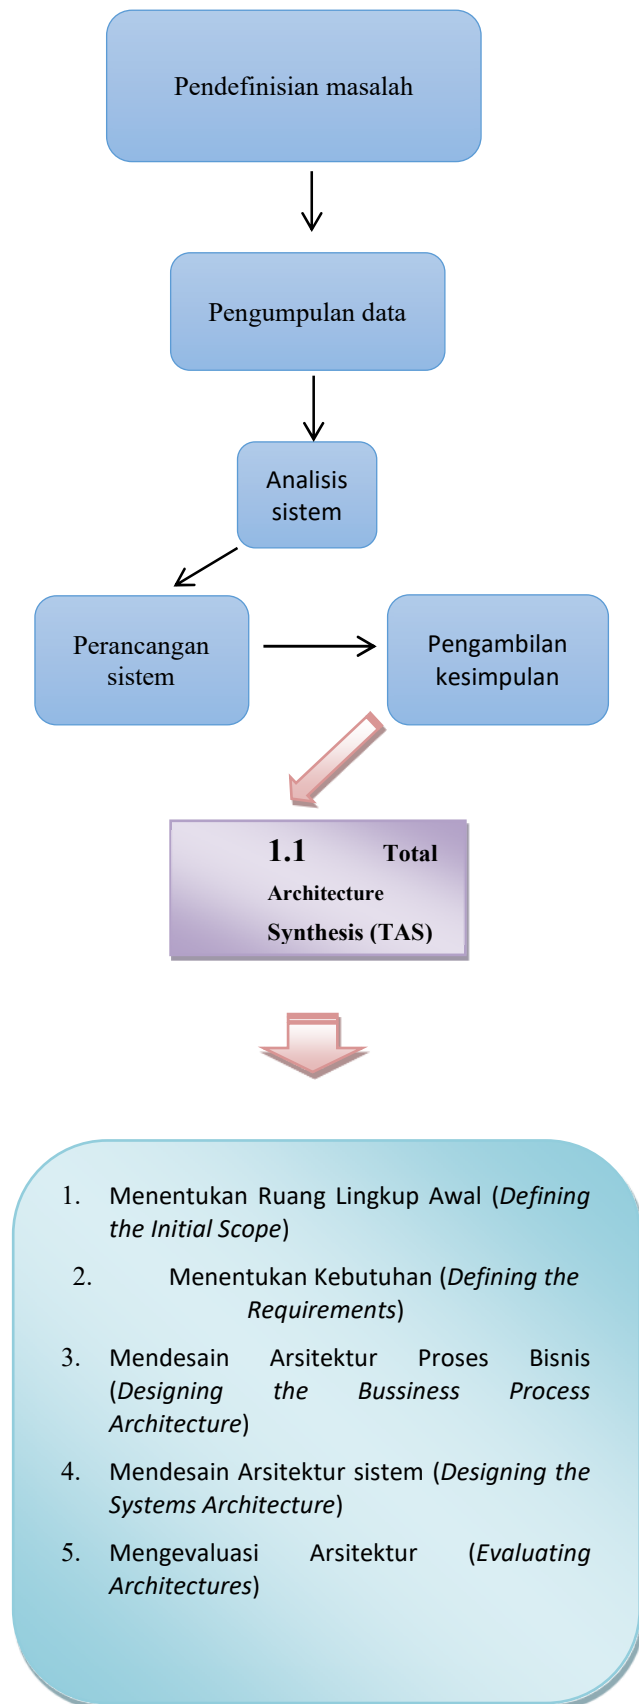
Pendefinisian masalah

Pengumpulan data

Analisis sistem

Perancangan sistem

Pengambilan kesimpulan

1.1 Total Architecture Synthesis (TAS)

1. Menentukan Ruang Lingkup Awal (*Defining the Initial Scope*)

2. Menentukan Kebutuhan (*Defining the Requirements*)

3. Mendesain Arsitektur Proses Bisnis (*Designing the Bussiness Process Architecture*)

4. Mendesain Arsitektur sistem (*Designing the Systems Architecture*)

5. Mengevaluasi Arsitektur (*Evaluating Architectures*)